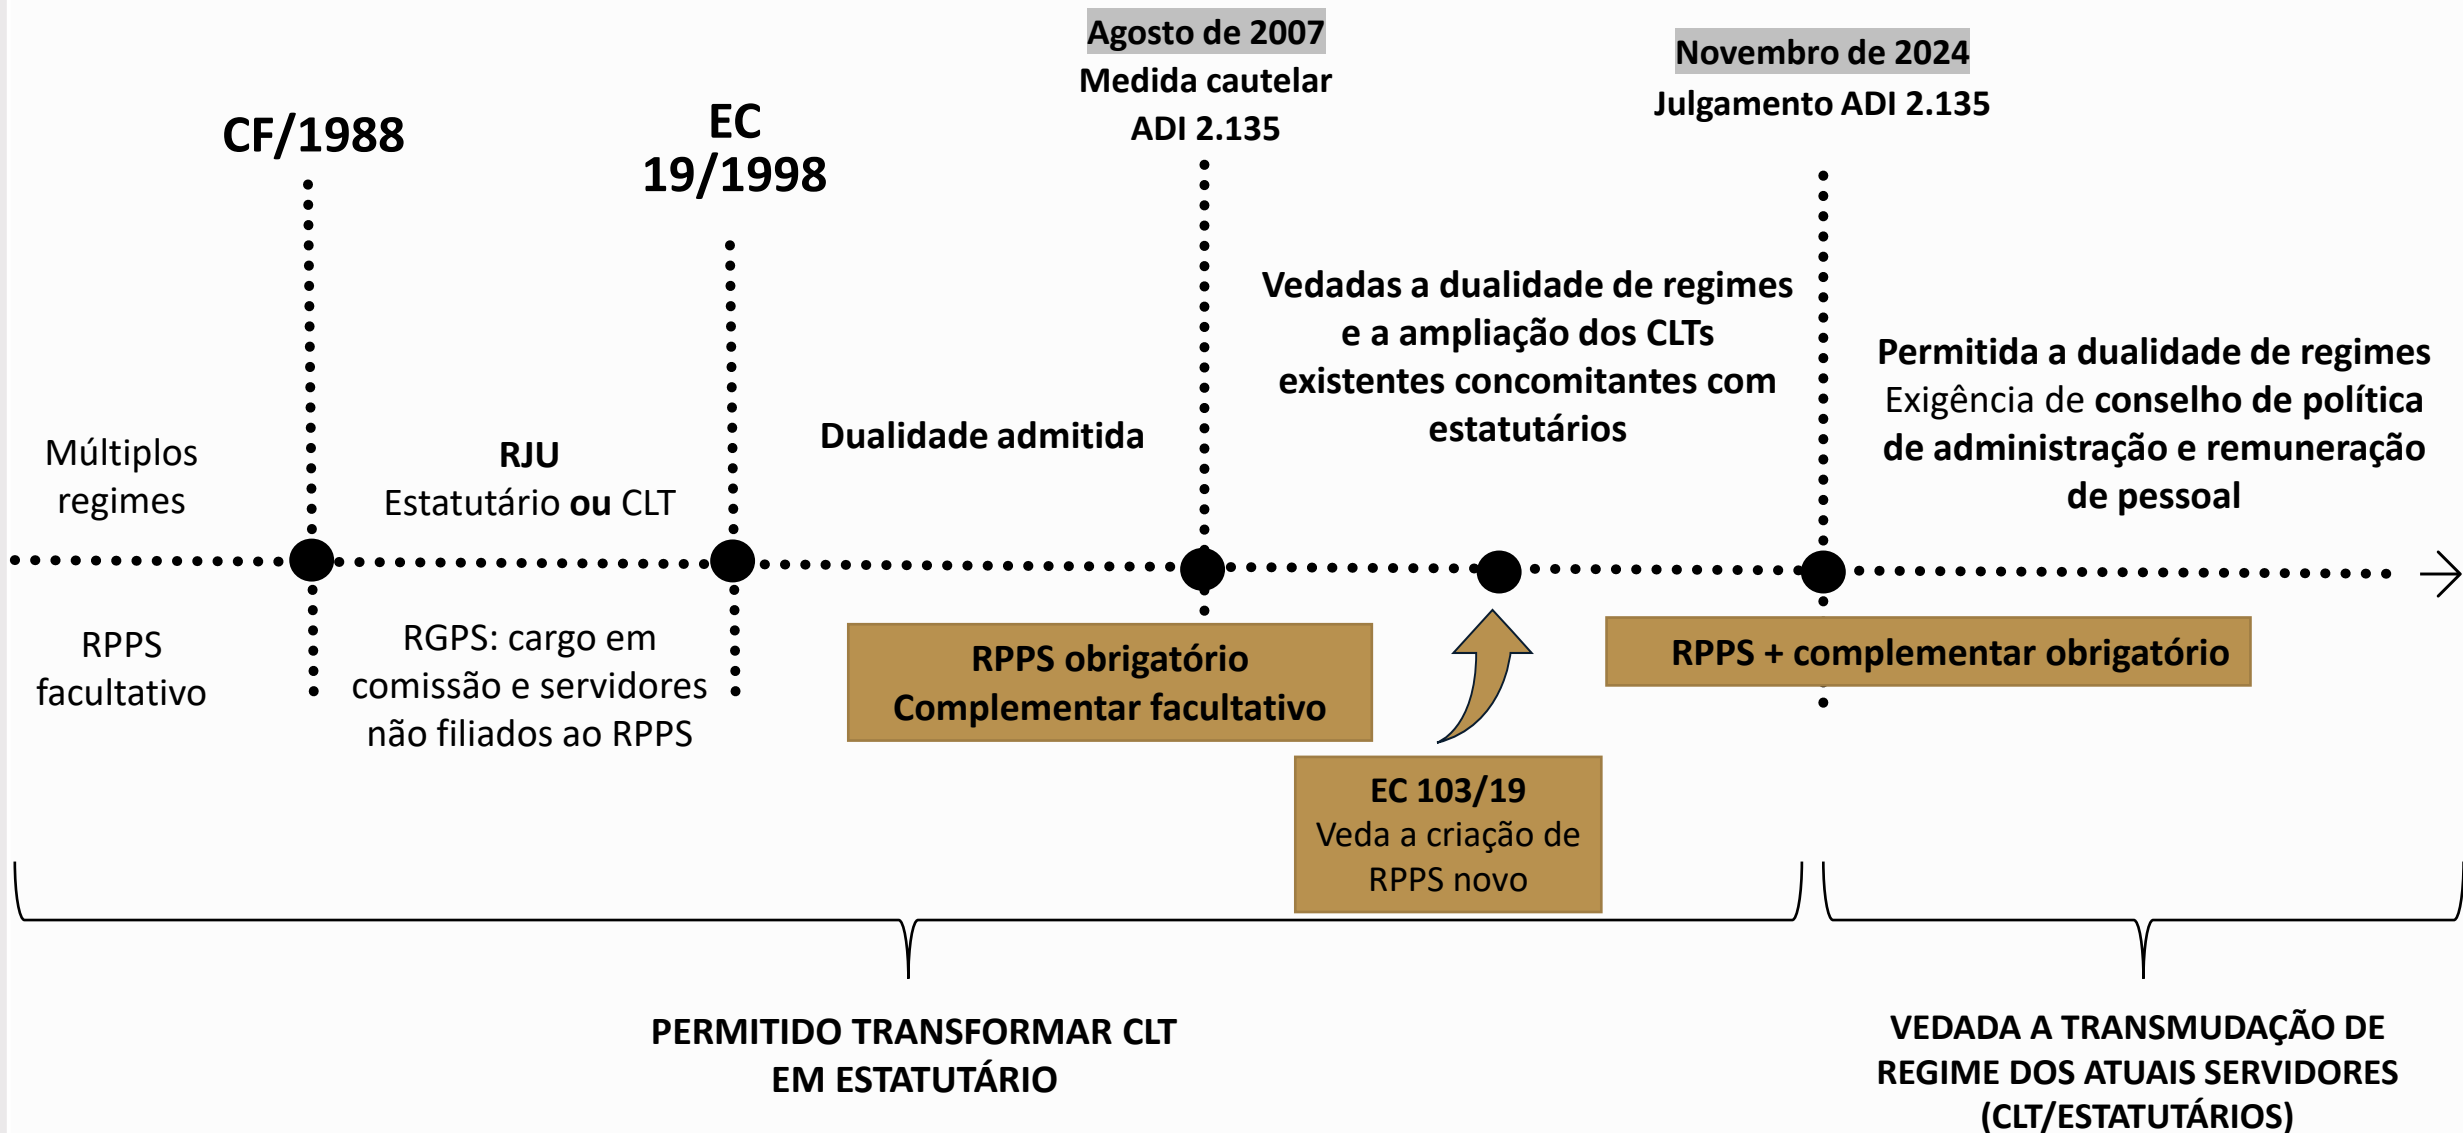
Agosto de 2007
Medida cautelar
ADI 2.135

Novembro de 2024
Julgamento ADI 2.135

CF/1988

EC
19/1998

Vedadas a dualidade de regimes e a ampliação dos CLTs existentes concomitantes com estatutários

Permitida a dualidade de regimes
Exigência de conselho de política de administração e remuneração de pessoal

Múltiplos regimes

RJU
Estatutário ou CLT

Dualidade admitida

RPPS facultativo

RGPS: cargo em comissão e servidores não filiados ao RPPS

RPPS obrigatório
Complementar facultativo

RPPS + complementar obrigatório

EC 103/19
Veda a criação de RPPS novo

PERMITIDO TRANSFORMAR CLT EM ESTATUTÁRIO

VEDADA A TRANSMUDAÇÃO DE REGIME DOS ATUAIS SERVIDORES (CLT/ESTATUTÁRIOS)